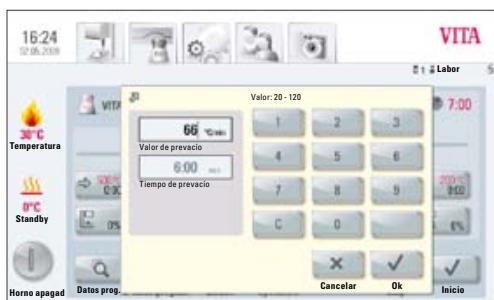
16:24
12.05.2009

VITA

Labor

VITA

7:00

30°C
Temperatura

0°C
Standby

Horno apagad

Datos prog.

Valor: 20 - 120

66 °C/min

Valor de prevacío

6:00 min

Tiempo de prevacío

1
2
3
4
5
6
7
8
9
C
0

Cancelar

Ok

Inicio